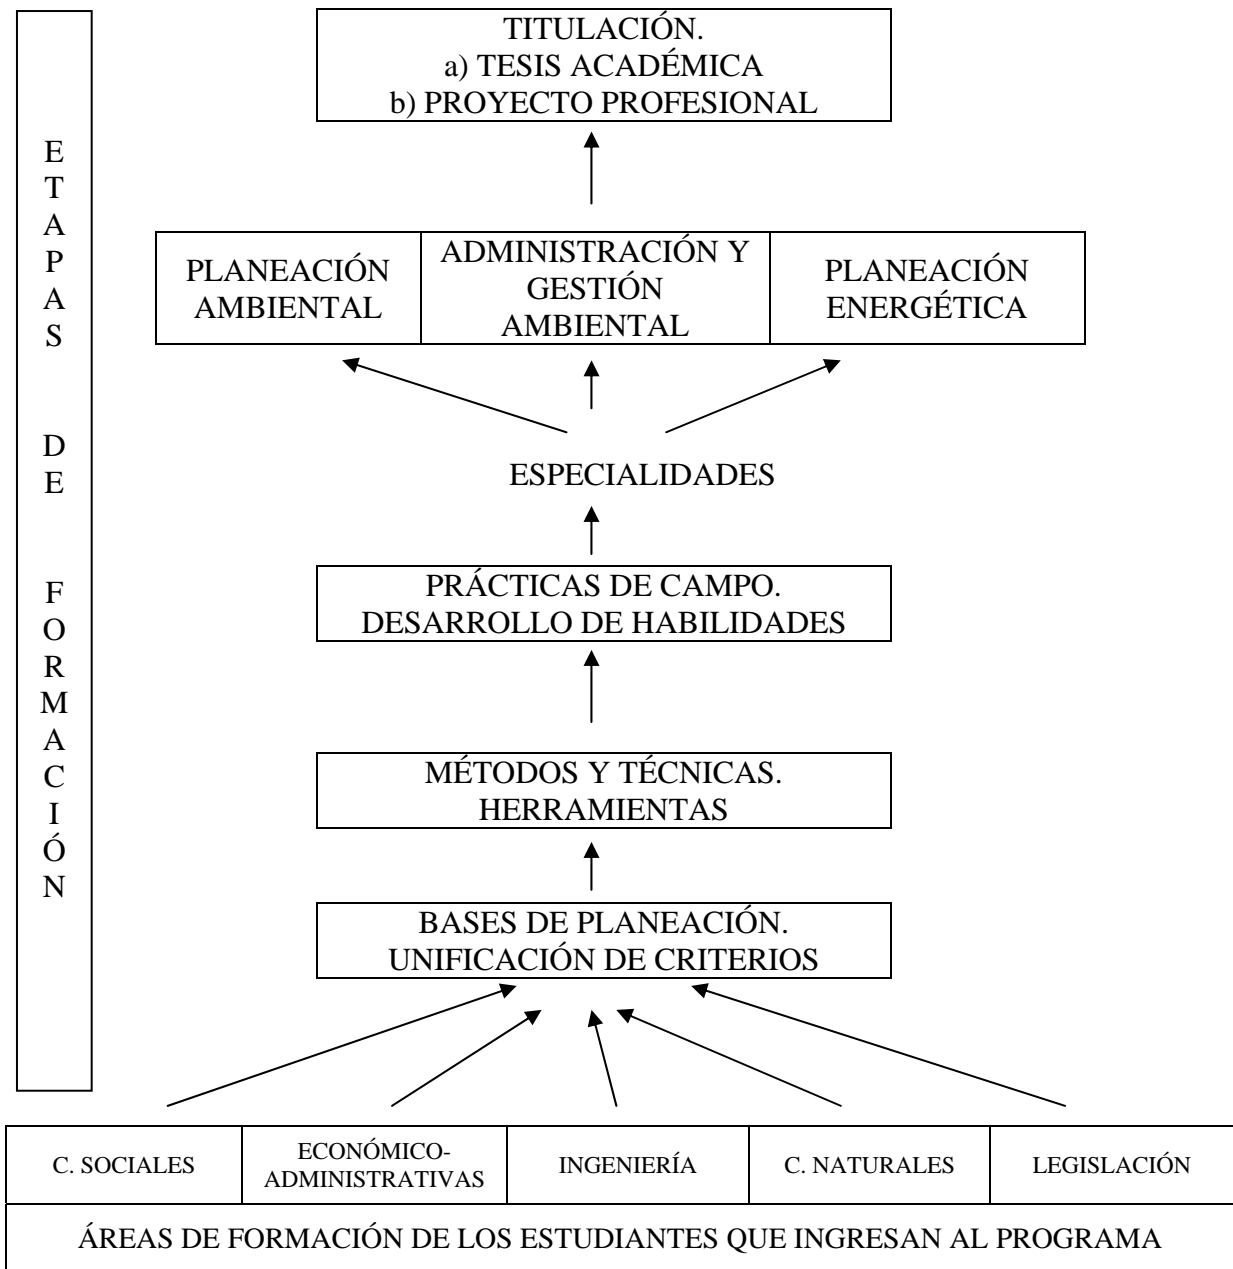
ETAPAS DE FORMACIÓN

TITULACIÓN.
a) TESIS ACADÉMICA
b) PROYECTO PROFESIONAL

| PLANEACIÓN AMBIENTAL | ADMINISTRACIÓN Y GESTIÓN AMBIENTAL | PLANEACIÓN ENERGÉTICA |
|---|---|---|

ESPECIALIDADES

PRÁCTICAS DE CAMPO.
DESARROLLO DE HABILIDADES

MÉTODOS Y TÉCNICAS.
HERRAMIENTAS

BASES DE PLANEACIÓN.
UNIFICACIÓN DE CRITERIOS

| C. SOCIALES | ECONÓMICO-ADMINISTRATIVAS | INGENIERÍA | C. NATURALES | LEGISLACIÓN |
|---|---|---|---|---|
| ÁREAS DE FORMACIÓN DE LOS ESTUDIANTES QUE INGRESAN AL PROGRAMA | | | | |